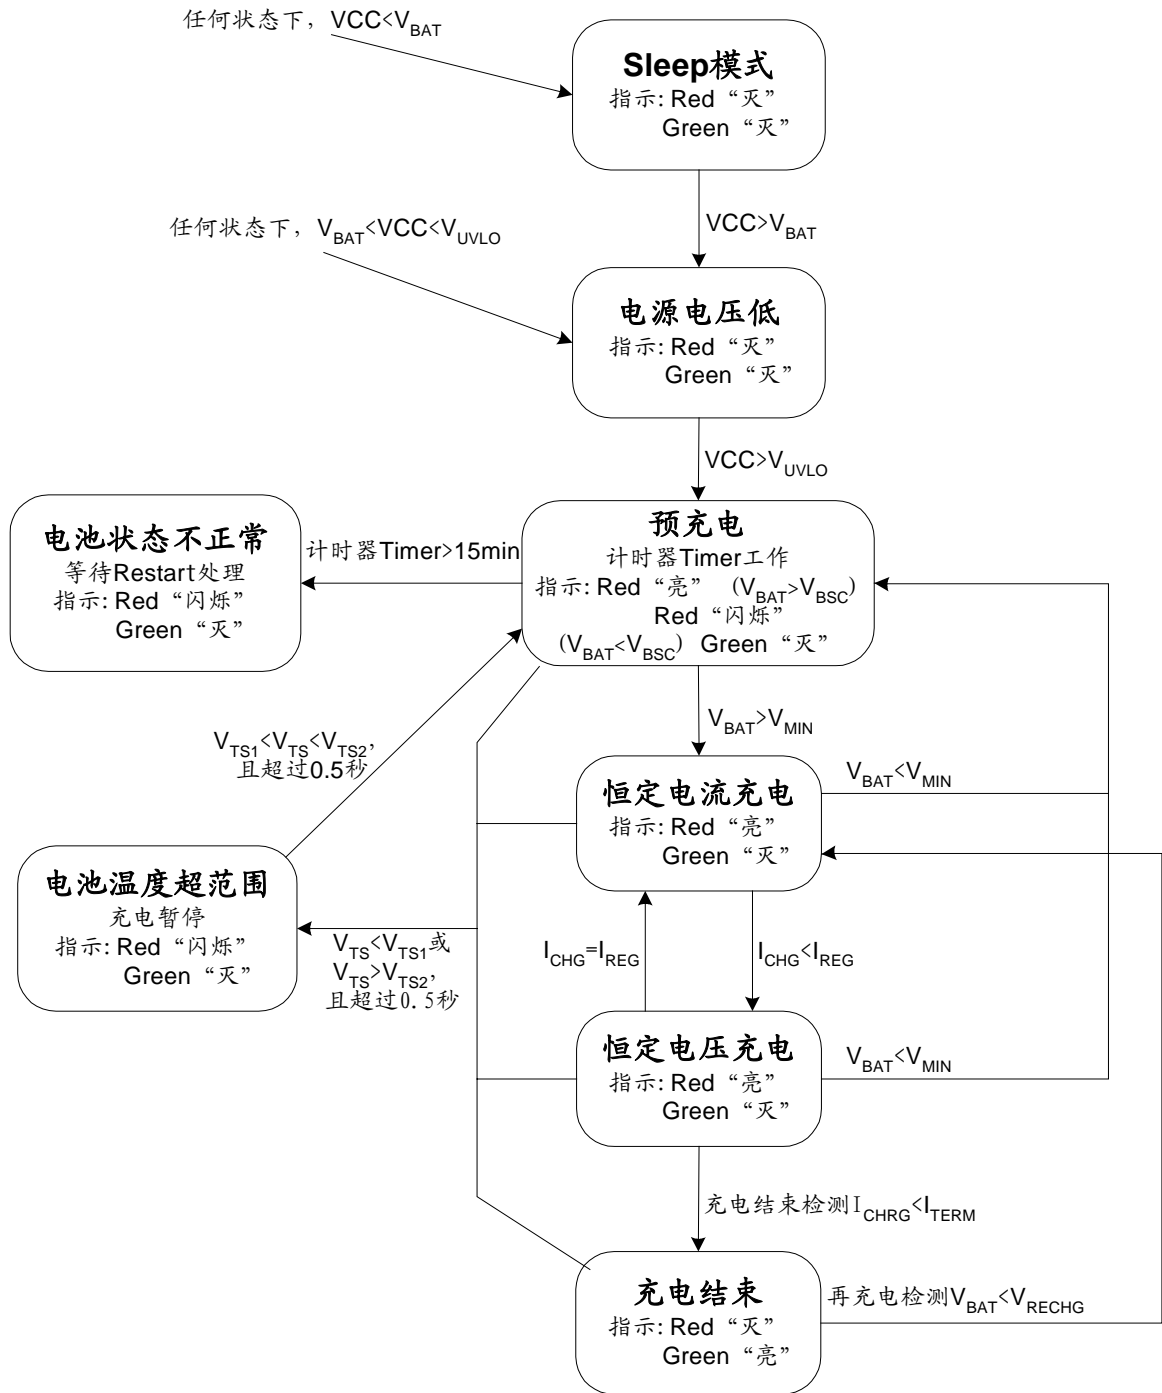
任何状态下，VCC<$V_{BAT}$

Sleep模式
指示: Red“灭”
Green“灭”

VCC>$V_{BAT}$

任何状态下，$V_{BAT}$<VCC<$V_{UVLO}$

电源电压低
指示: Red“灭”
Green“灭”

VCC>$V_{UVLO}$

电池状态不正常
等待Restart处理
指示: Red“闪烁”
Green“灭”

计时器Timer>15min

预充电
计时器Timer工作
指示: Red“亮” （$V_{BAT}$>$V_{BSC}$）
Red“闪烁”
（$V_{BAT}$<$V_{BSC}$） Green“灭”

$V_{TS1}$<$V_{TS}$<$V_{TS2}$，
且超过0.5秒

$V_{BAT}$>$V_{MIN}$

恒定电流充电
指示: Red“亮”
Green“灭”

$V_{BAT}$<$V_{MIN}$

电池温度超范围
充电暂停
指示: Red“闪烁”
Green“灭”

$V_{TS}$<$V_{TS1}$或
$V_{TS}$>$V_{TS2}$，
且超过0.5秒

$I_{CHG}$=$I_{REG}$

$I_{CHG}$<$I_{REG}$

恒定电压充电
指示: Red“亮”
Green“灭”

$V_{BAT}$<$V_{MIN}$

充电结束检测$I_{CHRG}$<$I_{TERM}$

充电结束
指示: Red“灭”
Green“亮”

再充电检测$V_{BAT}$<$V_{RECHG}$